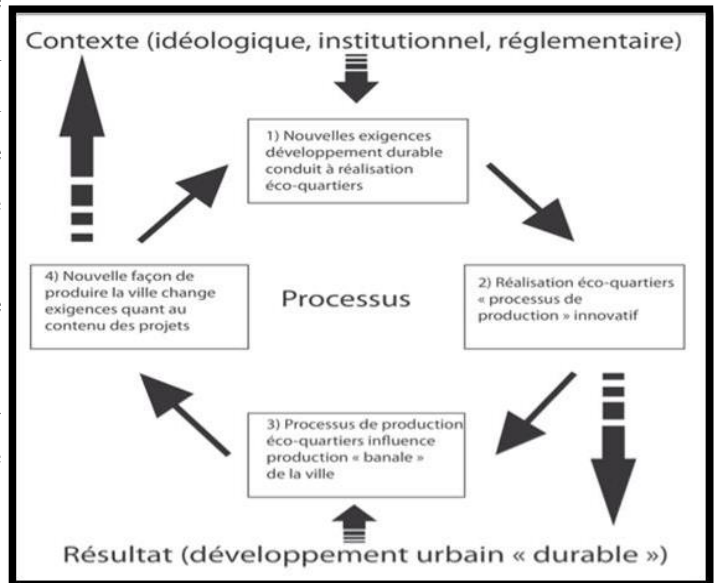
Contexte (idéologique, institutionnel, réglementaire)

1) Nouvelles exigences développement durable conduit à réalisation éco-quartiers

2) Réalisation éco-quartiers « processus de production » innovatif

Processus

3) Processus de production éco-quartiers influence production « banale » de la ville

4) Nouvelle façon de produire la ville change exigences quant au contenu des projets

Résultat (développement urbain « durable »)